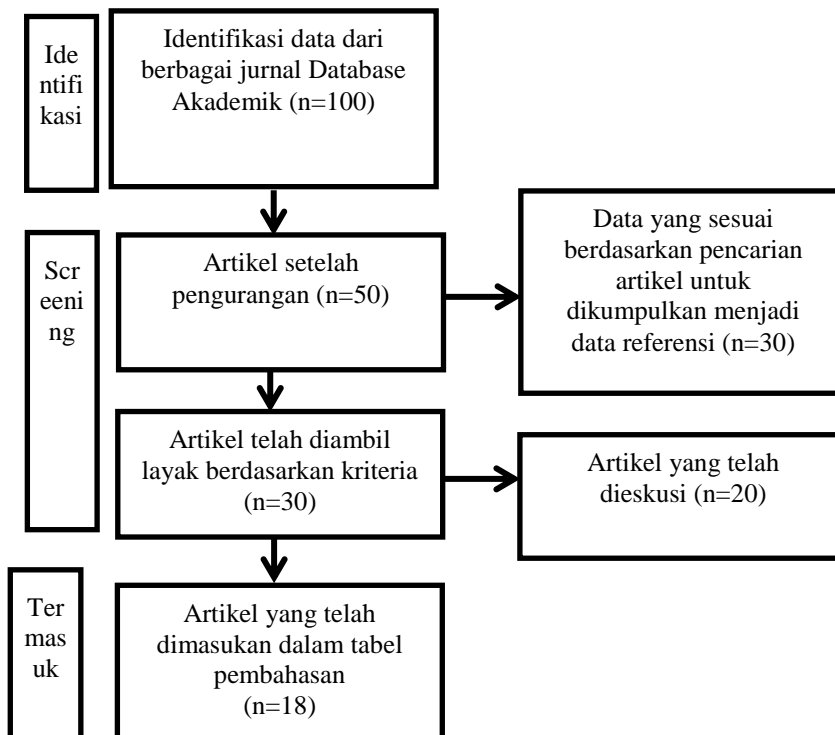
Ide
ntifi
kasi

Identifikasi data dari berbagai jurnal Database Akademik (n=100)

Scr
eeni
ng

Artikel setelah pengurangan (n=50)

Data yang sesuai berdasarkan pencarian artikel untuk dikumpulkan menjadi data referensi (n=30)

Artikel telah diambil layak berdasarkan kriteria (n=30)

Artikel yang telah dieskusi (n=20)

Ter
mas
uk

Artikel yang telah dimasukan dalam tabel pembahasan (n=18)